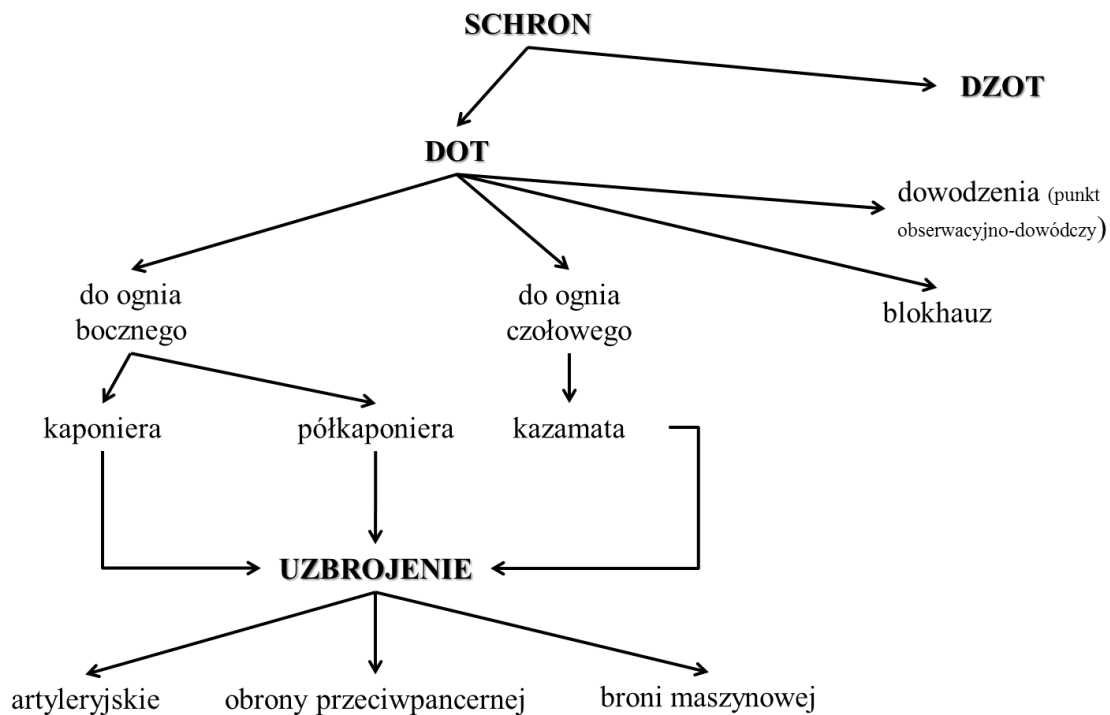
SCHRON

DZOT

DOT

dowodzenia (punkt obserwacyjno-dowódczy)

do ognia bocznego

do ognia czołowego

blokhauz

kaponiera

półkaponiera

kazamata

UZBROJENIE

artyleryjskie

obrony przeciwpancernej

broni maszynowej